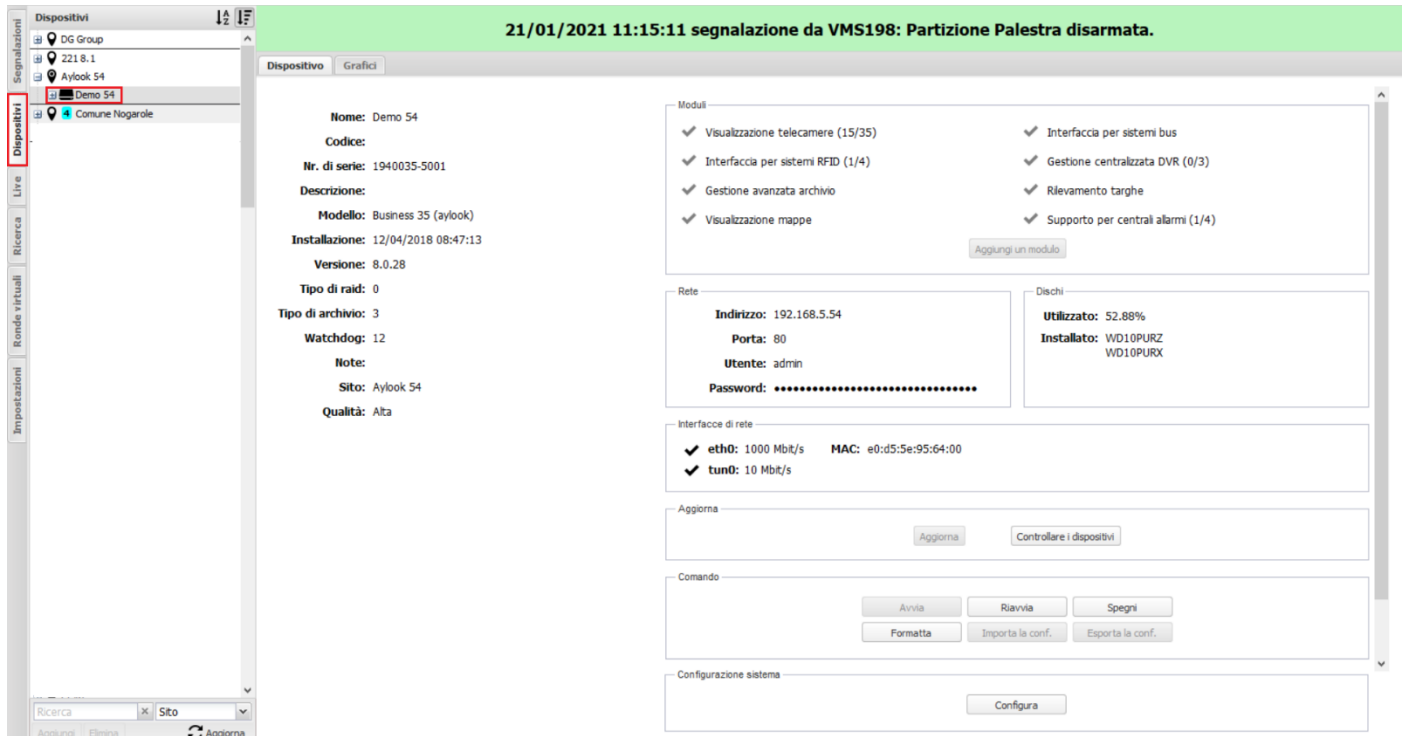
Segnalazioni
Dispositivi
Live
Ricerca
Ronde virtuali
Impostazioni

Dispositivi
DG Group
221 8.1
Aylook 54
Demo 54
4 Comune Nogarole

Ricerca
Sito
Aggiungi Elimina
Aggiorna

21/01/2021 11:15:11 segnalazione da VMS198: Partizione Palestra disarmata.

Dispositivo Grafici

Nome: Demo 54
Codice:
Nr. di serie: 1940035-5001
Descrizione:
Modello: Business 35 (aylook)
Installazione: 12/04/2018 08:47:13
Versione: 8.0.28
Tipo di raid: 0
Tipo di archivio: 3
Watchdog: 12
Note:
Sito: Aylook 54
Qualità: Alta

Moduli
Visualizzazione telecamere (15/35)
Interfaccia per sistemi RFID (1/4)
Gestione avanzata archivio
Visualizzazione mappe
Interfaccia per sistemi bus
Gestione centralizzata DVR (0/3)
Rilevamento targhe
Supporto per centrali allarmi (1/4)
Aggiungi un modulo

Rete
Indirizzo: 192.168.5.54
Porta: 80
Utente: admin
Password: ••••••••••••••••••••••••••••••••

Dischi
Utilizzato: 52.88%
Installato: WD10PURZ
WD10PURX

Interfacce di rete
eth0: 1000 Mbit/s MAC: e0:d5:5e:95:64:00
tun0: 10 Mbit/s

Aggiorna
Aggiorna
Controllare i dispositivi

Comando
Avvia
Riavvia
Spegni
Formatta
Importa la conf.
Esporta la conf.

Configurazione sistema
Configura